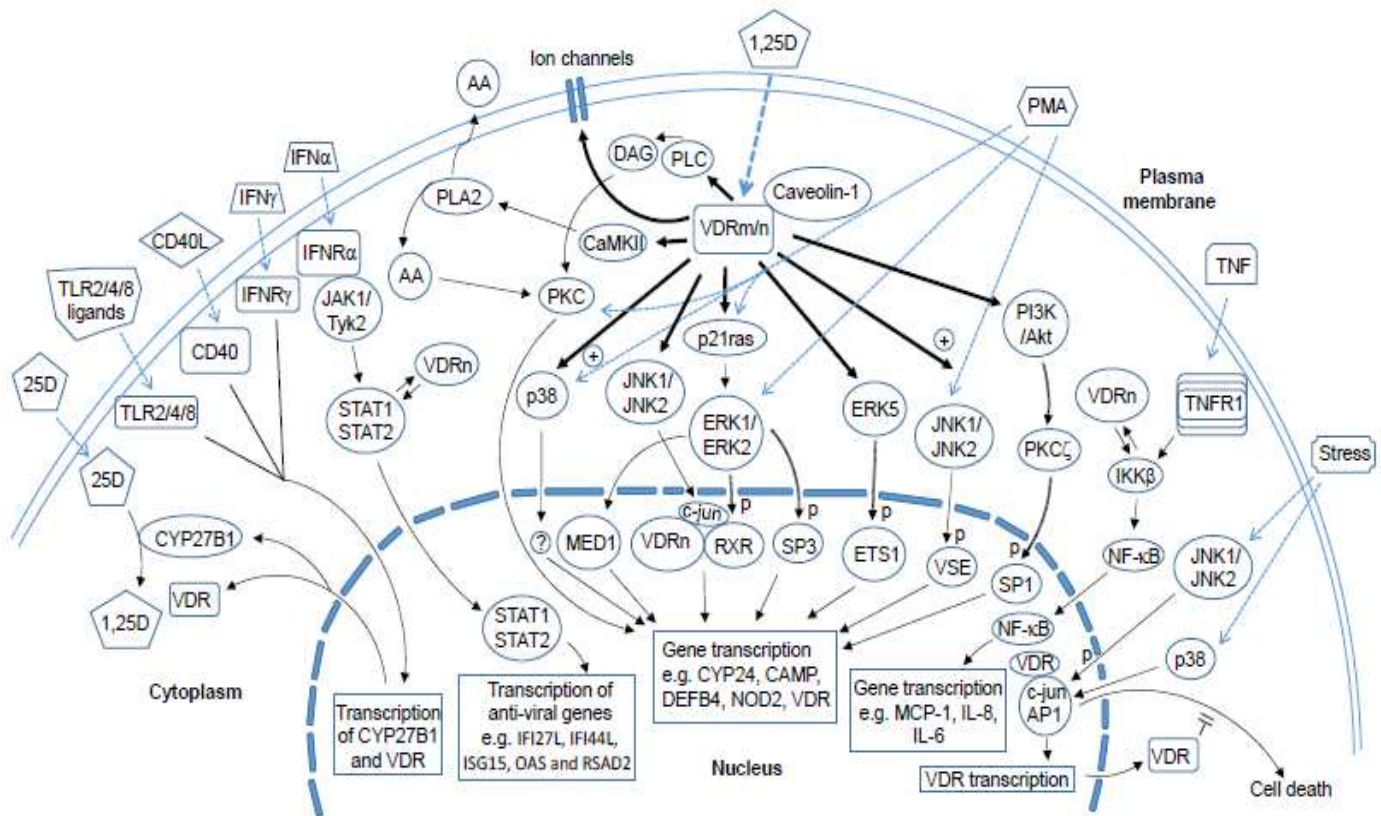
1,25D

Ion channels

AA

PMA

DAG

PLC

Caveolin-1

Plasma membrane

IFNα

IFNγ

PLA2

VDRm/n

CaMKII

CD40L

IFNRα

TNF

TLR2/4/8 ligands

IFNRγ

AA

PKC

JAK1/ Tyk2

PI3K /Akt

CD40

p21ras

+

+

VDRn

25D

TNFR1

p38

JNK1/ JNK2

STAT1 STAT2

TLR2/4/8

ERK5

JNK1/ JNK2

VDRn

ERK1/ ERK2

PKCζ

Stress

25D

IKKβ

c-jun

p

p

p

CYP27B1

?

MED1

VDRn

RXR

SP3

ETS1

p

VSE

p

NF-κB

SP1

JNK1/ JNK2

VDR

STAT1 STAT2

1,25D

NF-κB

p

Gene transcription e.g. CYP24, CAMP, DEFB4, NOD2, VDR

VDR

p38

Gene transcription e.g. MCP-1, IL-8, IL-6

Cytoplasm

c-jun AP1

Transcription of anti-viral genes e.g. IFI27L, IFI44L, ISG15, OAS and RSAD2

Transcription of CYP27B1 and VDR

Nucleus

VDR transcription

VDR

Cell death